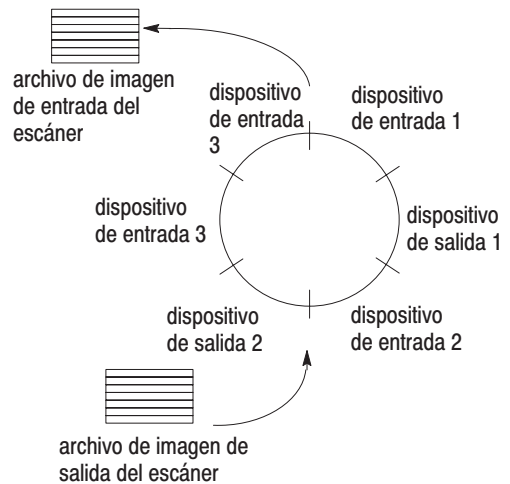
archivo de imagen de entrada del escáner

dispositivo de entrada 3

dispositivo de entrada 1

dispositivo de entrada 3

dispositivo de salida 1

dispositivo de salida 2

dispositivo de entrada 2

archivo de imagen de salida del escáner